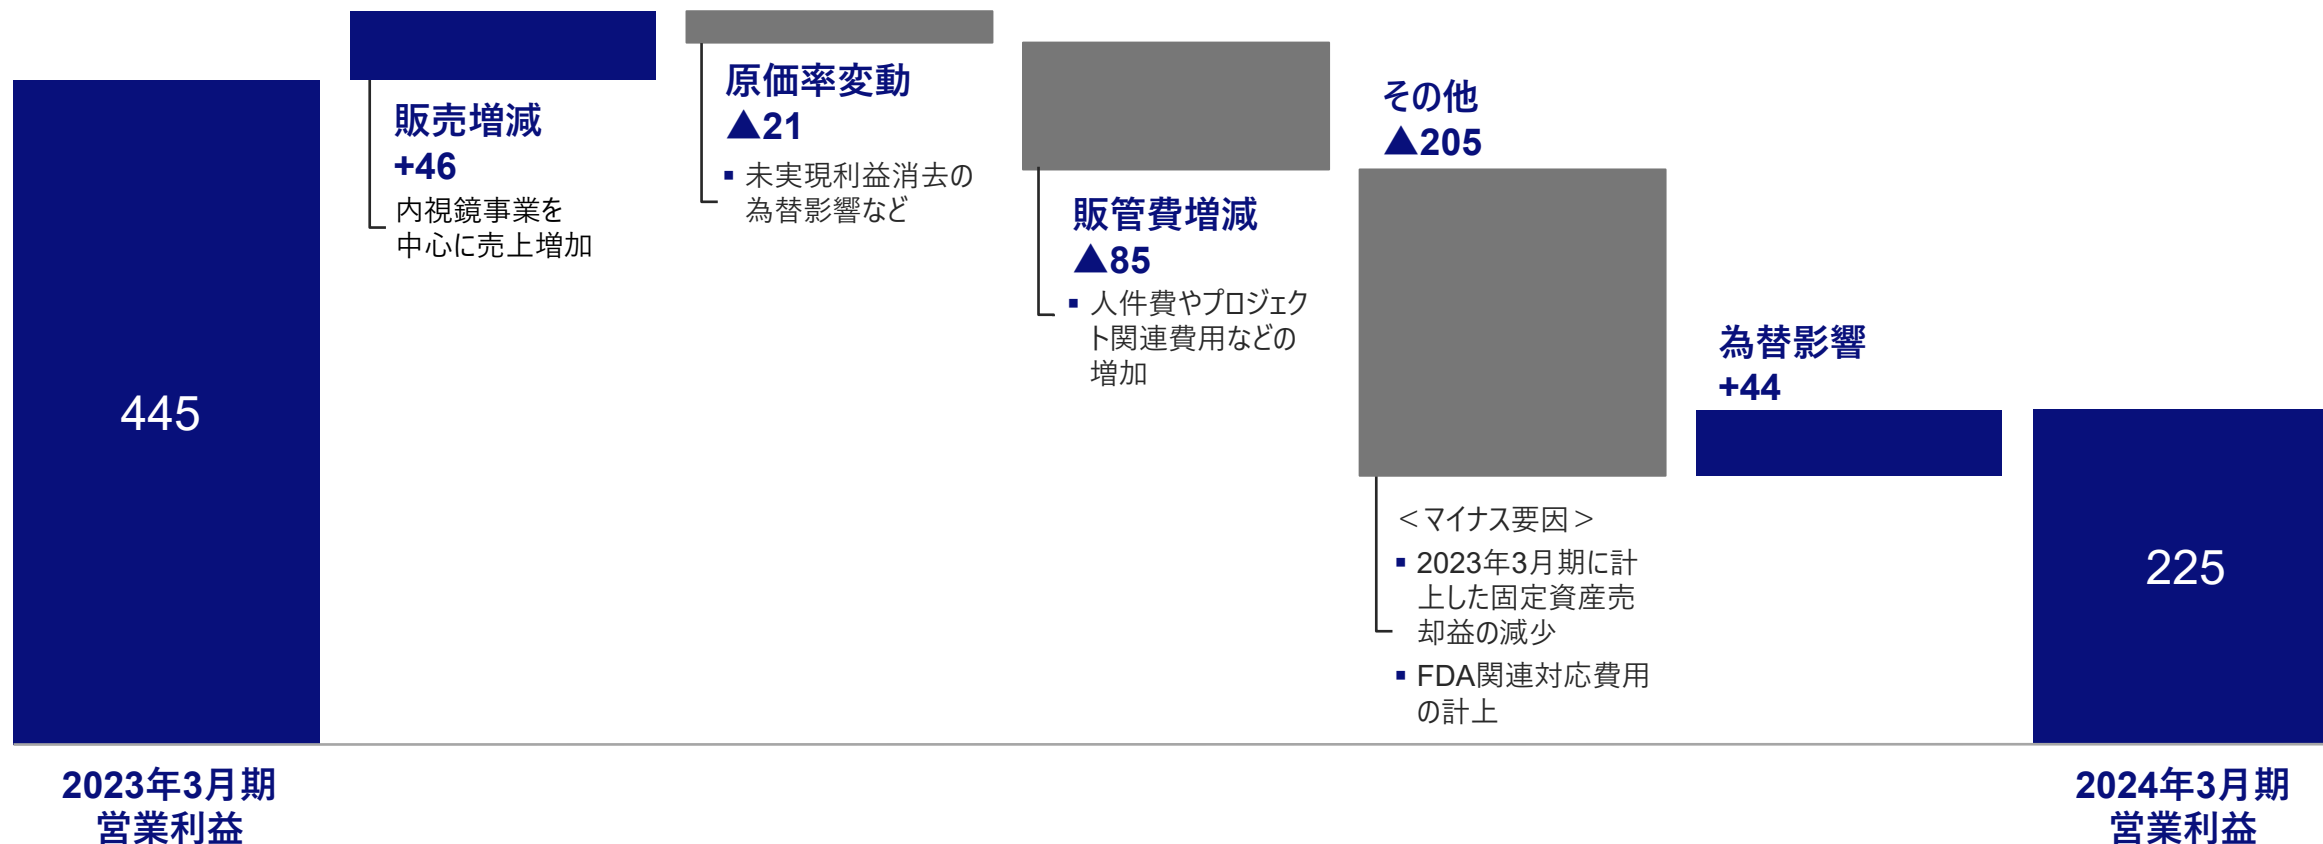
445

販売増減
+46
内視鏡事業を中心に売上増加

原価率変動
▲21
▪ 未実現利益消去の為替影響など

販管費増減
▲85
▪ 人件費やプロジェクト関連費用などの増加

その他
▲205
＜マイナス要因＞
▪ 2023年3月期に計上した固定資産売却益の減少
▪ FDA関連対応費用の計上

為替影響
+44

225

2023年3月期
営業利益

2024年3月期
営業利益